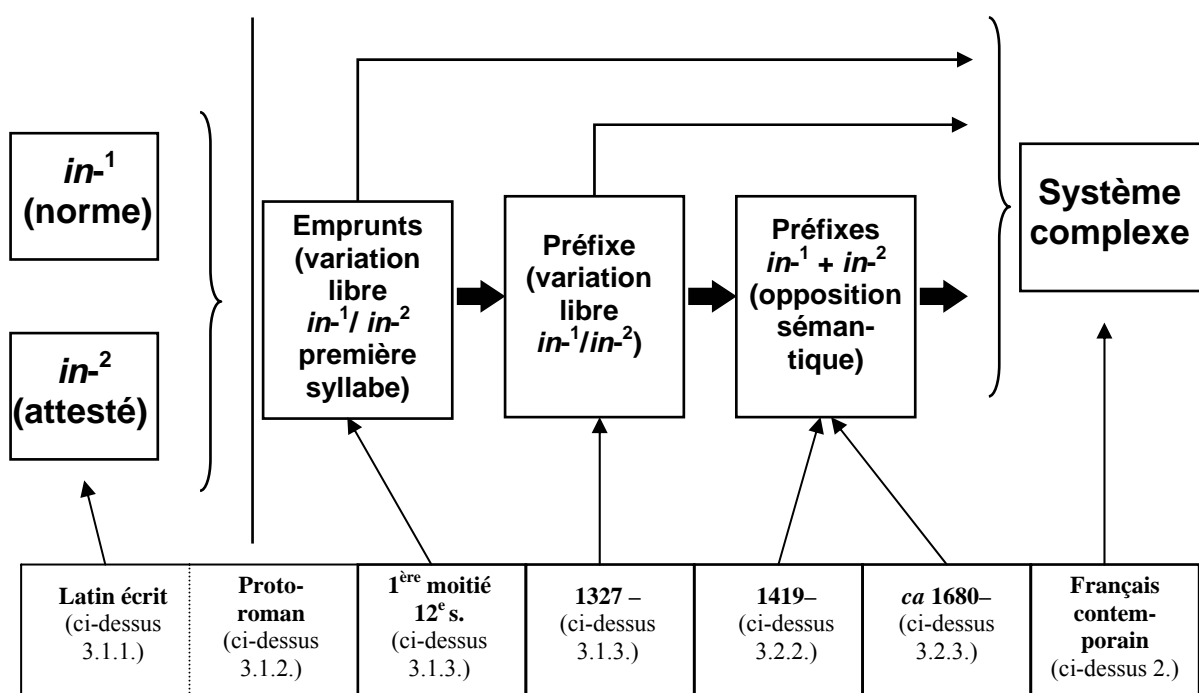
*in*-$^1$ (norme)

*in*-$^2$ (attesté)

Emprunts (variation libre *in*-$^1$/ *in*-$^2$ première syllabe)

Préfixe (variation libre *in*-$^1$/*in*-$^2$)

Préfixes *in*-$^1$ + *in*-$^2$ (opposition sémantique)

Système complexe

| Latin écrit (ci-dessus 3.1.1.) | Proto-roman (ci-dessus 3.1.2.) | 1$^{ère}$ moitié 12$^e$ s. (ci-dessus 3.1.3.) | 1327 – (ci-dessus 3.1.3.) | 1419– (ci-dessus 3.2.2.) | *ca* 1680– (ci-dessus 3.2.3.) | Français contemporain (ci-dessus 2.) |
|---|---|---|---|---|---|---|